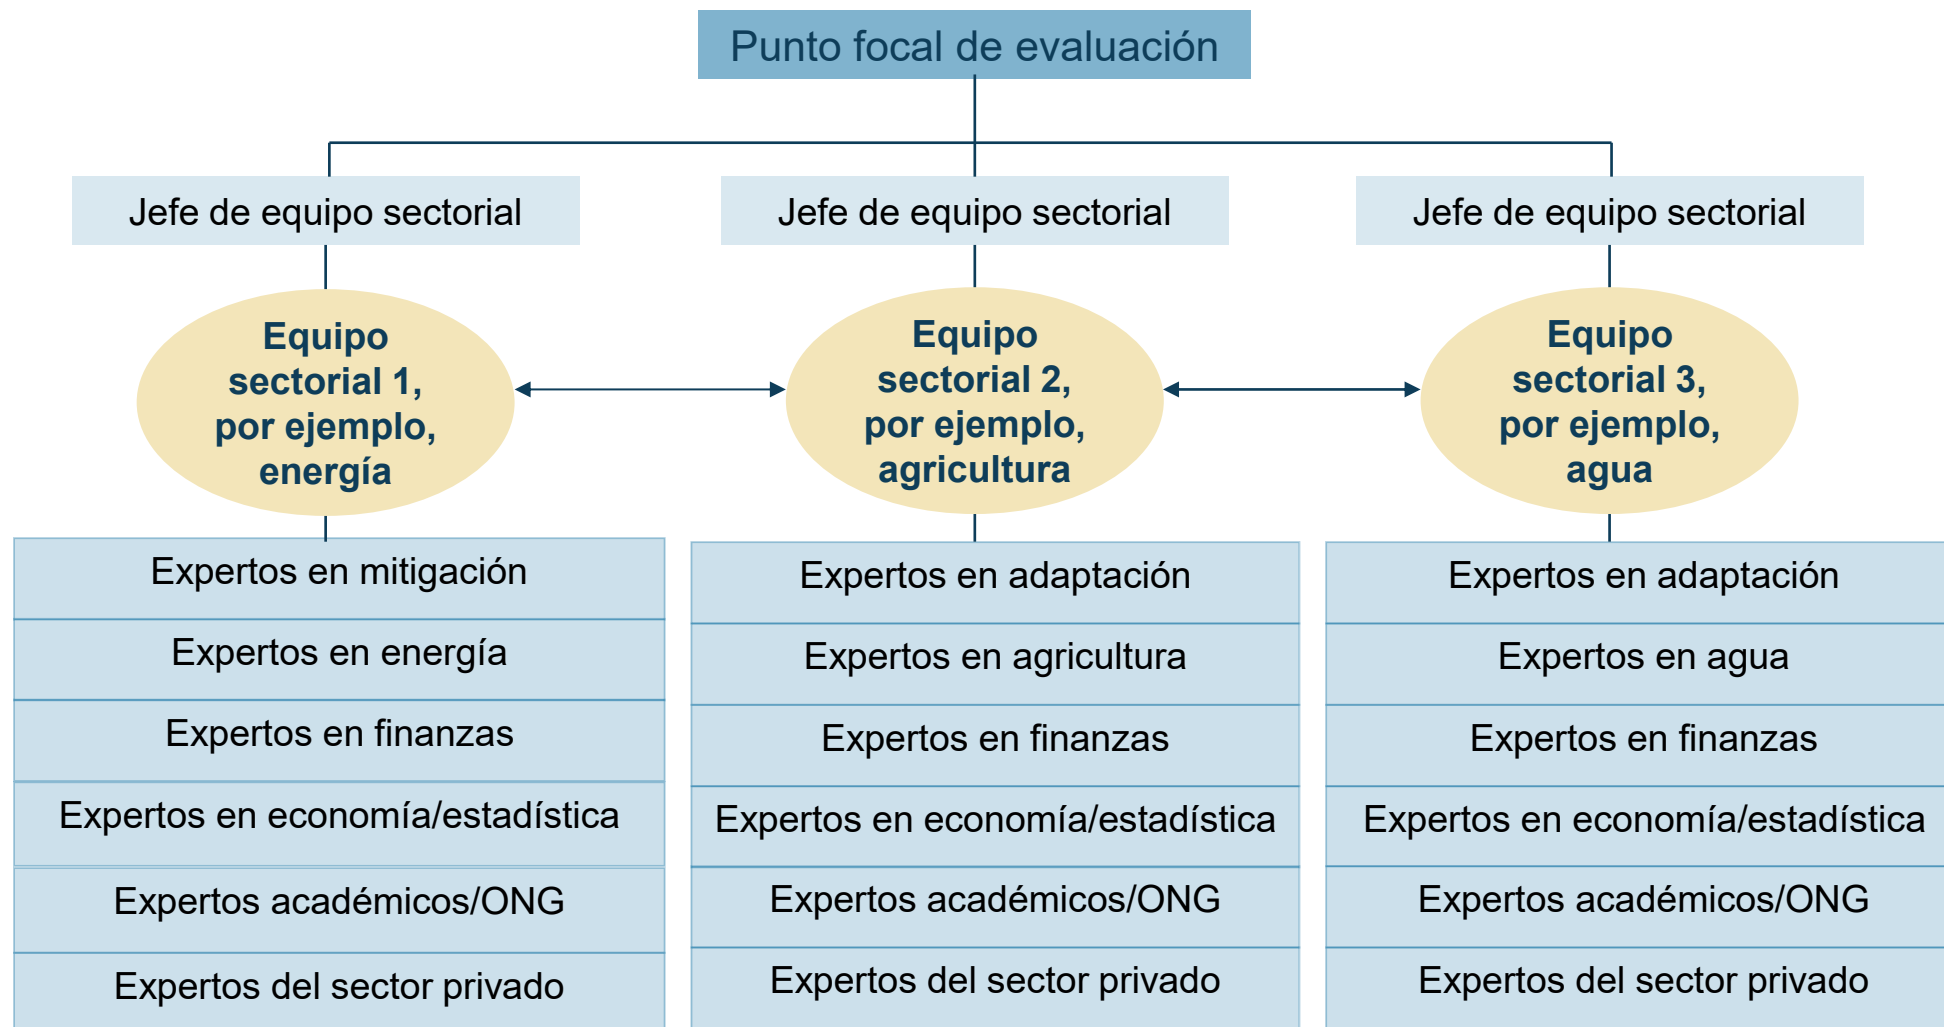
Punto focal de evaluación

Jefe de equipo sectorial

Equipo sectorial 1, por ejemplo, energía

Expertos en mitigación
Expertos en energía
Expertos en finanzas
Expertos en economía/estadística
Expertos académicos/ONG
Expertos del sector privado

Jefe de equipo sectorial

Equipo sectorial 2, por ejemplo, agricultura

Expertos en adaptación
Expertos en agricultura
Expertos en finanzas
Expertos en economía/estadística
Expertos académicos/ONG
Expertos del sector privado

Jefe de equipo sectorial

Equipo sectorial 3, por ejemplo, agua

Expertos en adaptación
Expertos en agua
Expertos en finanzas
Expertos en economía/estadística
Expertos académicos/ONG
Expertos del sector privado